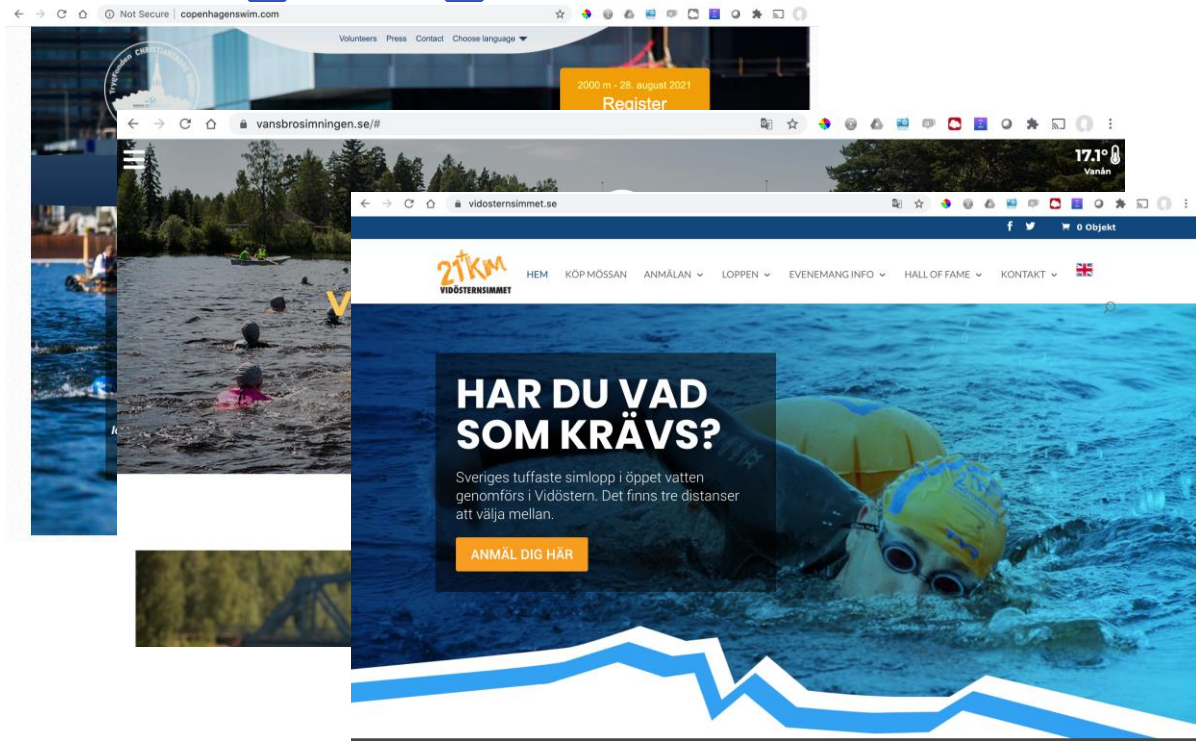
Not Secure | copenhagenswim.com

Volunteers Press Contact Choose language

2000 m - 28. august 2021
Register

vansbrosimningen.se/#

17.1°
Vanån

vidosternsimmet.se

0 Objekt

21KM VIDÖSTERNSIMMET

HEM KÖP MÖSSAN ANMÄLAN LOPPEN EVENEMANG INFO HALL OF FAME KONTAKT

HAR DU VAD SOM KRÄVS?

Sveriges tuffaste simlopp i öppet vatten genomförs i Vidöstern. Det finns tre distanser att välja mellan.

ANMÄL DIG HÄR